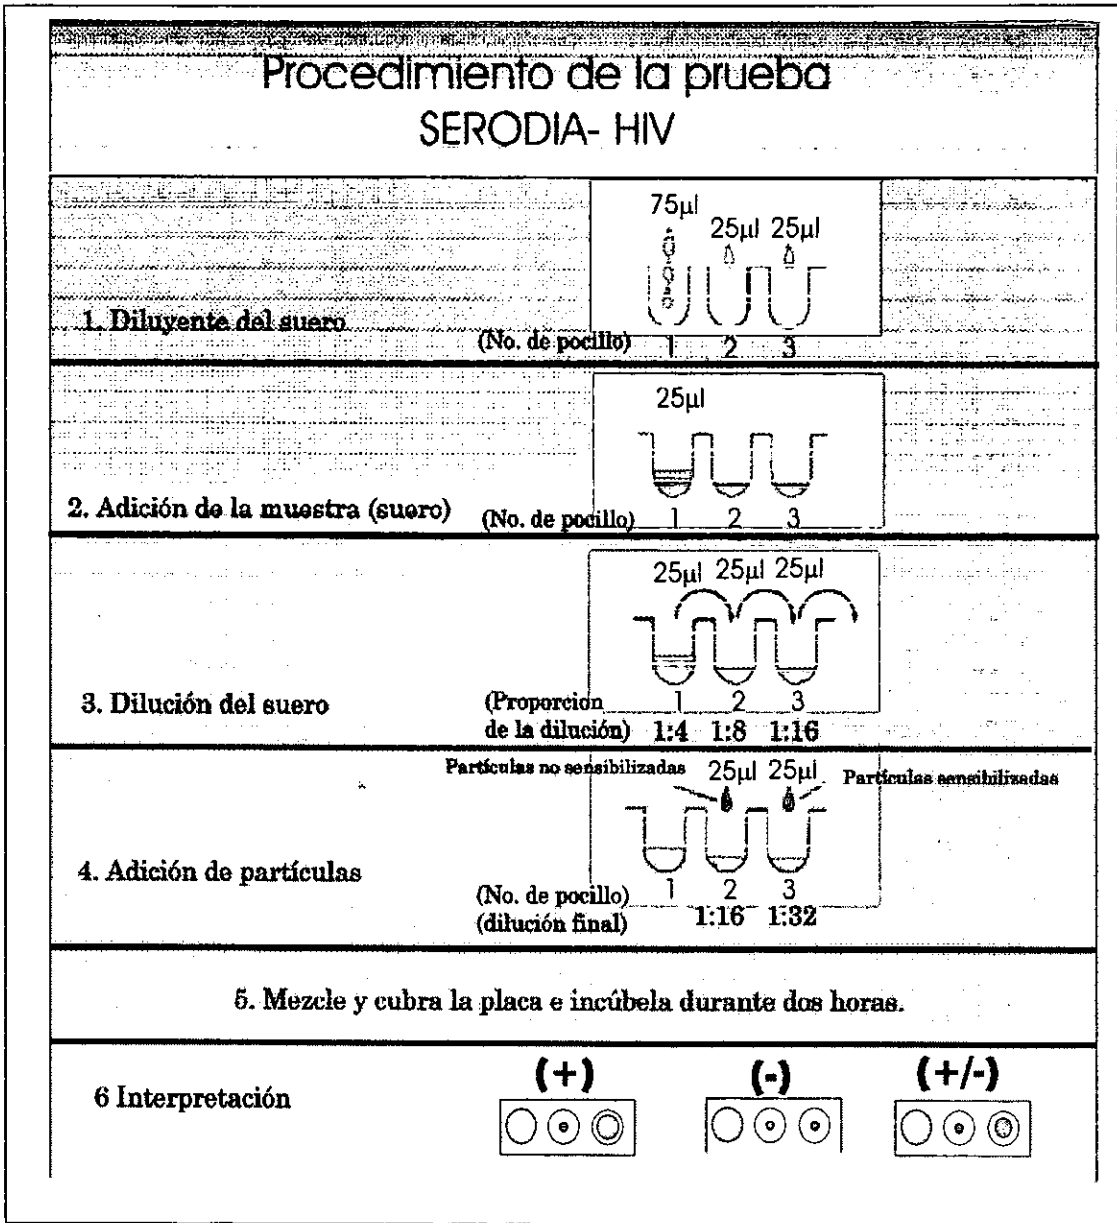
Procedimiento de la prueba
SERODIA- HIV

1. Diluyente del suero

75µl 25µl 25µl

(No. de pocillo) 1 2 3

2. Adición de la muestra (suero)

25µl

(No. de pocillo) 1 2 3

3. Dilución del suero

25µl 25µl 25µl

(Proporcion de la dilución) 1 2 3
1:4 1:8 1:16

4. Adición de partículas

Partículas no sensibilizadas 25µl 25µl Partículas sensibilizadas

(No. de pocillo) 1 2 3
(dilución final) 1:16 1:32

5. Mezcle y cubra la placa e incúbela durante dos horas.

6 Interpretación

(+) (-) (+/-)